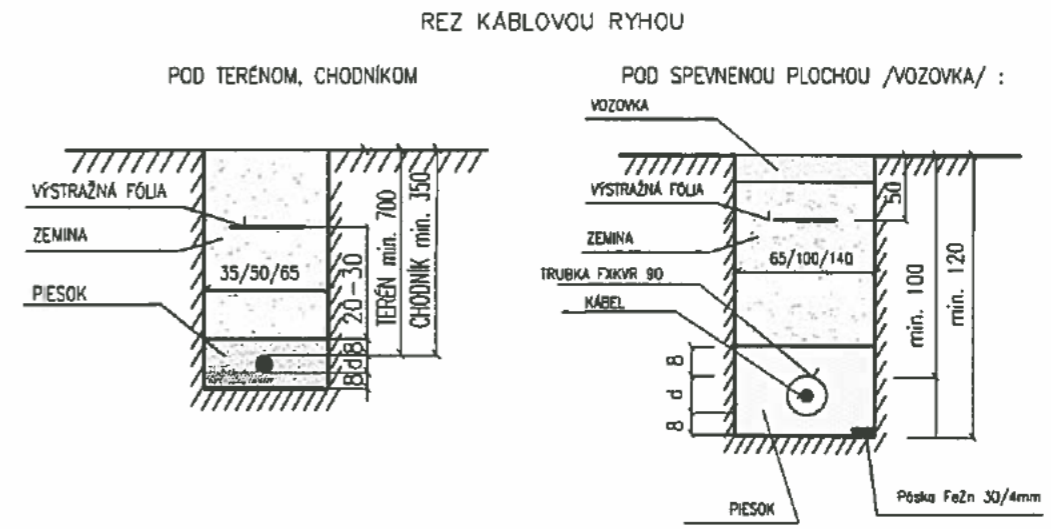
REZ KÁBLOVOU RYHOU

POD TERÉNOM, CHODNÍKOM

VÝSTRAŽNÁ FÓLIA

ZEMINA

35/50/65

PIESOK

20 – 30

8 d 8

TERÉN min. 700

CHODNÍK min. 350

POD SPEVNENOU PLOCHOU /VOZOVKA/ :

VOZOVKA

VÝSTRAŽNÁ FÓLIA

ZEMINA

65/100/140

TRUBKA FXKVR 90

KÁBEL

50

min. 100

min. 120

8 d 8

PIESOK

Páska FeZn 30/4mm